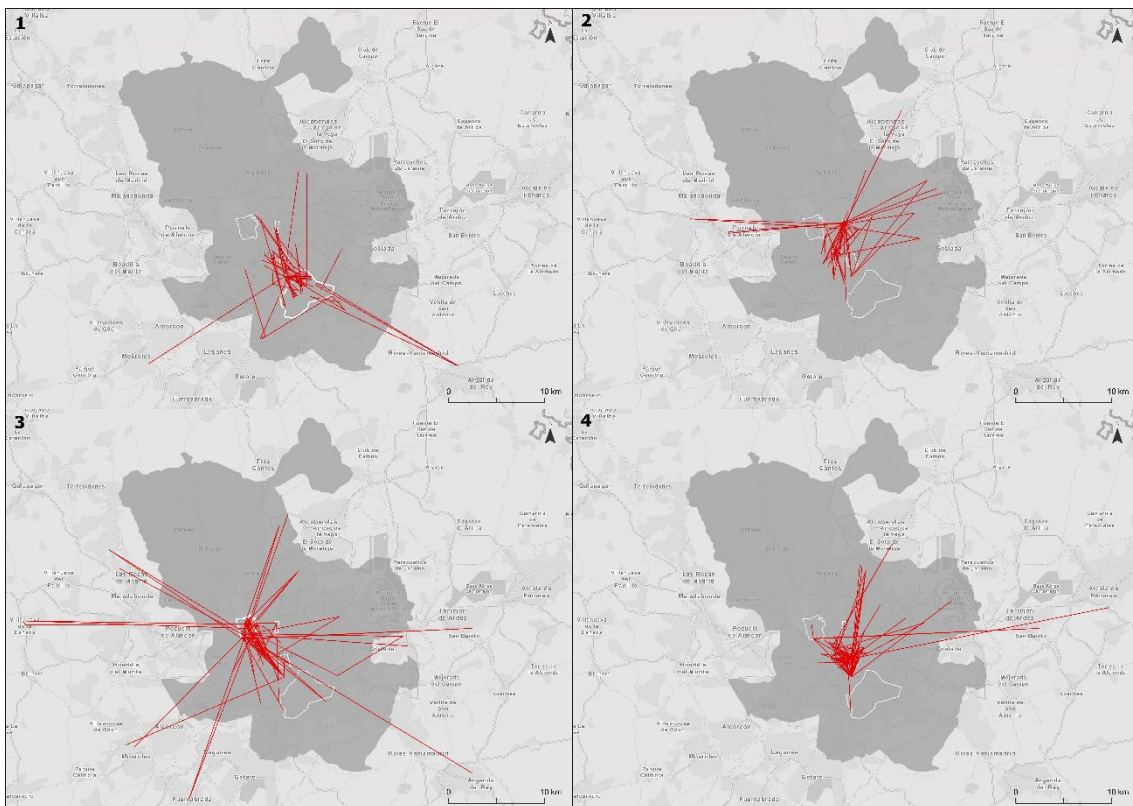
1

Torrelodones

Alcobendas

Paracuellos de Jarama

Alcalá de Henares

Las Rozas de Madrid

Majadahonda

Pozuelo de Alarcón

Madrid

Torrejón de Ardoz

San Fernando

Coslada

Boadilla del Monte

Mejorada del Campo

Alcorcón

Leganés

Móstoles

Getafe

Rivas-Vaciamadrid

Arganda del Rey

0

10 km

2

Alcobendas

Paracuellos de Jarama

Majadahonda

Pozuelo de Alarcón

Torrejón de Ardoz

Coslada

Boadilla del Monte

Mejorada del Campo

Alcorcón

Leganés

Getafe

Rivas-Vaciamadrid

Arganda del Rey

0

10 km

3

Torrelodones

Tres Cantos

Alcobendas

Las Rozas de Madrid

Majadahonda

Pozuelo de Alarcón

Torrejón de Ardoz

San Fernando

Coslada

Boadilla del Monte

Mejorada del Campo

Alcorcón

Móstoles

Leganés

Getafe

Fuenlabrada

Rivas-Vaciamadrid

Arganda del Rey

0

10 km

4

Tres Cantos

Alcobendas

Las Rozas de Madrid

Majadahonda

Pozuelo de Alarcón

Torrejón de Ardoz

San Fernando

Coslada

Boadilla del Monte

Mejorada del Campo

Alcorcón

Leganés

Getafe

Rivas-Vaciamadrid

Arganda del Rey

0

10 km